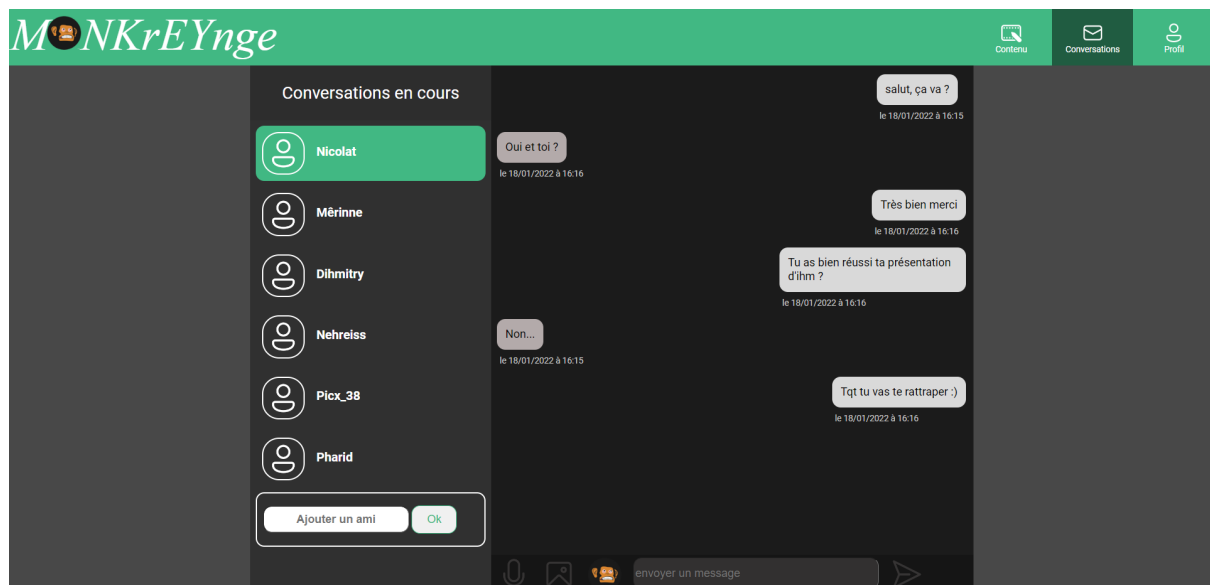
MNKrEYnge

Contenu
Conversations
Profil

Conversations en cours

Nicolat
Mêrinne
Dihmitry
Nehreiss
Picx_38
Pharid

Ajouter un ami
Ok

salut, ça va ?
le 18/01/2022 à 16:15

Oui et toi ?
le 18/01/2022 à 16:16

Très bien merci
le 18/01/2022 à 16:16

Tu as bien réussi ta présentation d'ihm ?
le 18/01/2022 à 16:16

Non...
le 18/01/2022 à 16:15

Tqt tu vas te rattraper :)
le 18/01/2022 à 16:16

envoyer un message